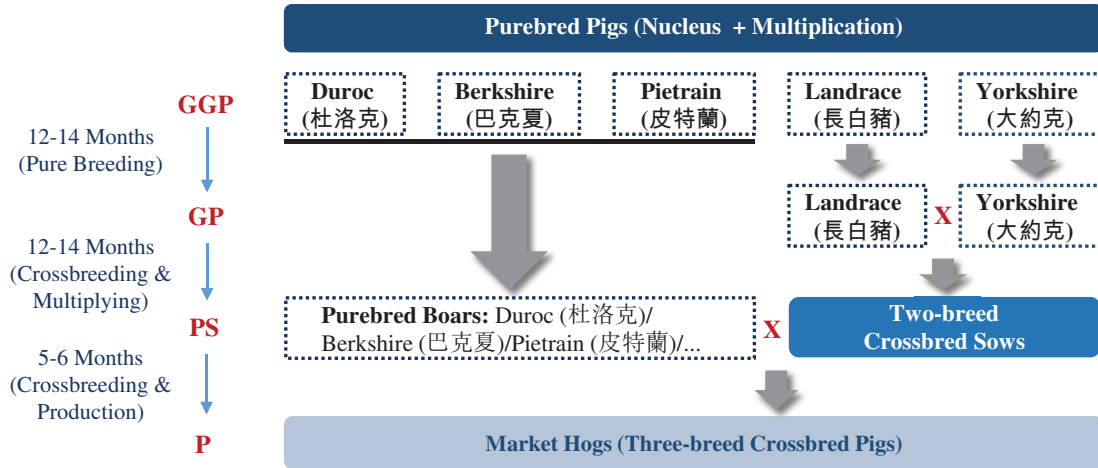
Purebred Pigs (Nucleus + Multiplication)

GGP

12-14 Months (Pure Breeding)

GP

12-14 Months (Crossbreeding & Multiplying)

PS

5-6 Months (Crossbreeding & Production)

P

Duroc (杜洛克)

Berkshire (巴克夏)

Pietrain (皮特蘭)

Landrace (長白豬)

Yorkshire (大約克)

Landrace (長白豬)

X

Yorkshire (大約克)

Purebred Boars: Duroc (杜洛克)/ Berkshire (巴克夏)/Pietrain (皮特蘭)/...

X

Two-breed Crossbred Sows

Market Hogs (Three-breed Crossbred Pigs)